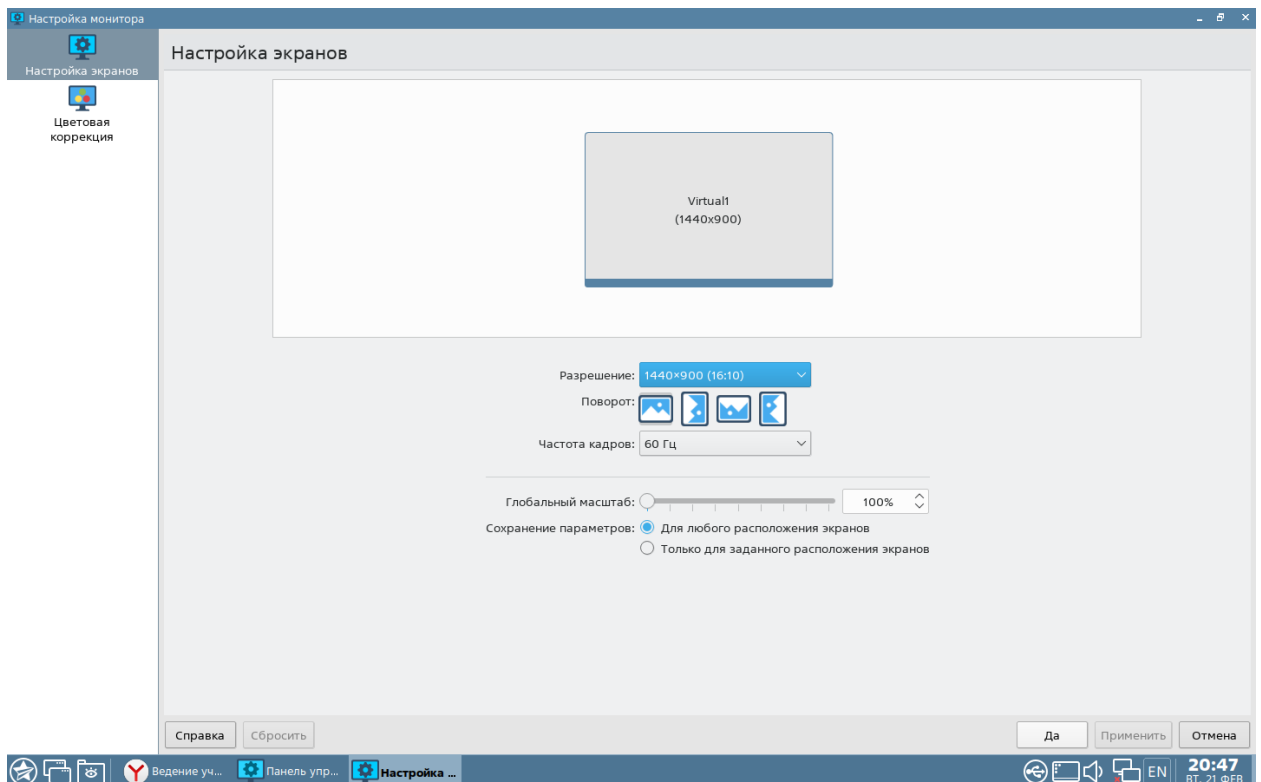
Настройка монитора

Настройка экранов

Цветовая коррекция

Настройка экранов

Virtual1
(1440x900)

Разрешение: 1440×900 (16:10)

Поворот:

Частота кадров: 60 Гц

Глобальный масштаб: 100%

Сохранение параметров: Для любого расположения экранов

Только для заданного расположения экранов

Справка Сбросить

Да Применить Отмена

Ведение уч... Панель упр... Настройка ...

EN 20:47 ВТ, 21 ФЕВ